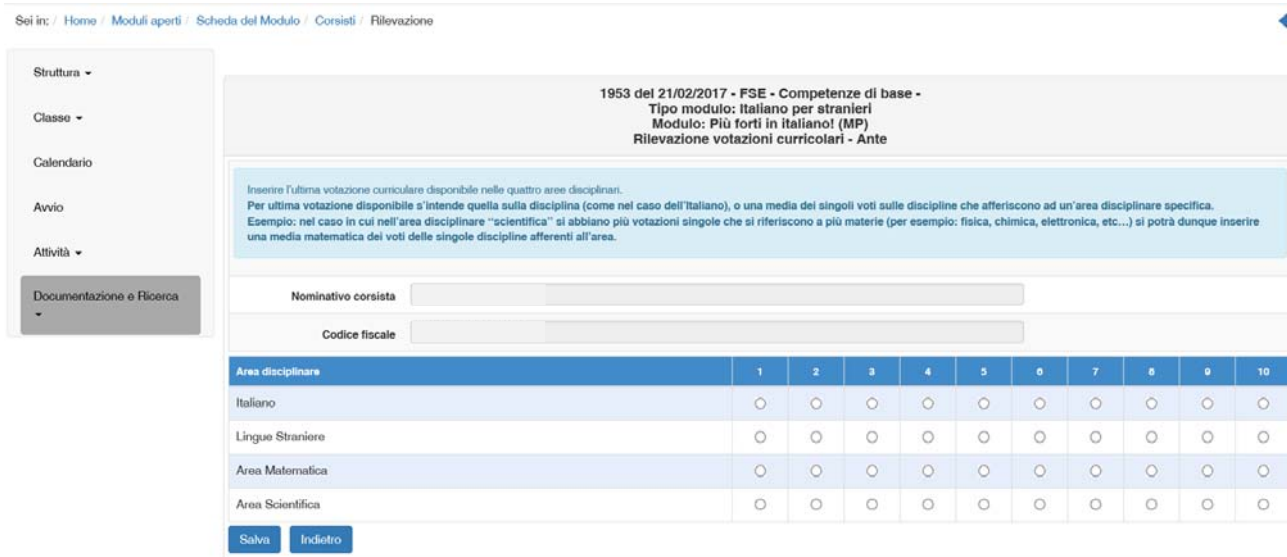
Sei in: / Home / Moduli aperti / Scheda del Modulo / Corsisti / Rilevazione

Struttura ▾

Classe ▾

Calendario

Avvio

Attività ▾

Documentazione e Ricerca ▾

1953 del 21/02/2017 - FSE - Competenze di base -
Tipo modulo: Italiano per stranieri
Modulo: Più forti in italiano! (MP)
Rilevazione votazioni curricolari - Ante

Inserire l'ultima votazione curriculare disponibile nelle quattro aree disciplinari.
Per ultima votazione disponibile s'intende quella sulla disciplina (come nel caso dell'Italiano), o una media dei singoli voti sulle discipline che afferiscono ad un'area disciplinare specifica.
Esempio: nel caso in cui nell'area disciplinare "scientifica" si abbiano più votazioni singole che si riferiscono a più materie (per esempio: fisica, chimica, elettronica, etc...) si potrà dunque inserire una media matematica dei voti delle singole discipline afferenti all'area.

Nominativo corsista

Codice fiscale

| Area disciplinare | 1 | 2 | 3 | 4 | 5 | 6 | 7 | 8 | 9 | 10 |
|---|---|---|---|---|---|---|---|---|---|---|
| Italiano | ○ | ○ | ○ | ○ | ○ | ○ | ○ | ○ | ○ | ○ |
| Lingue Straniere | ○ | ○ | ○ | ○ | ○ | ○ | ○ | ○ | ○ | ○ |
| Area Matematica | ○ | ○ | ○ | ○ | ○ | ○ | ○ | ○ | ○ | ○ |
| Area Scientifica | ○ | ○ | ○ | ○ | ○ | ○ | ○ | ○ | ○ | ○ |

Salva Indietro